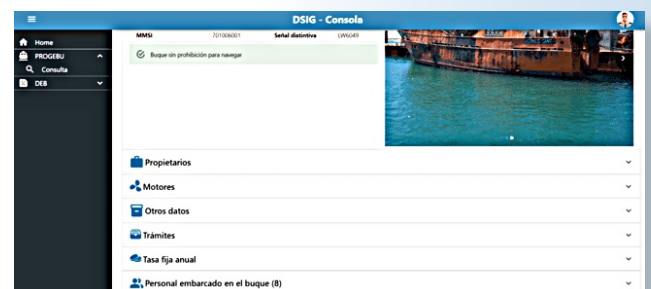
DSIG - Consola

Home
PROGEBU
Consulta
DEB

MMSI 701006001 Señal distintiva LW6049

Buque sin prohibición para navegar

Propietarios
Motores
Otros datos
Trámites
Tasa fija anual
Personal embarcado en el buque (8)